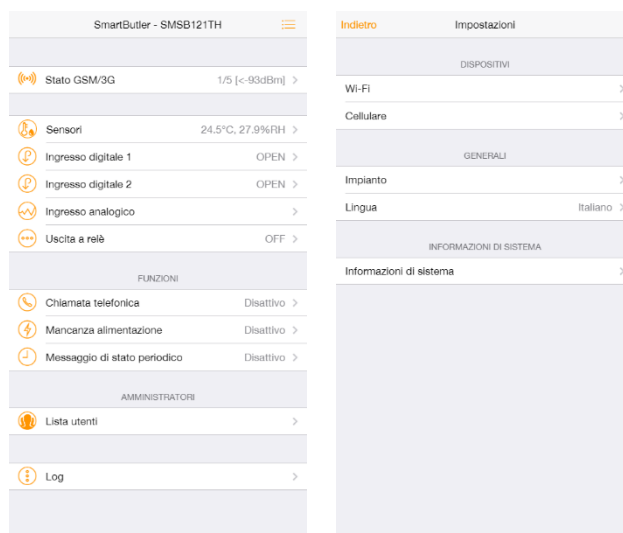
SmartButler - SMSB121TH

Stato GSM/3G 1/5 [<-93dBm] >

Sensori 24.5°C, 27.9%RH >
Ingresso digitale 1 OPEN >
Ingresso digitale 2 OPEN >
Ingresso analogico >
Uscita a relè OFF >

FUNZIONI
Chiamata telefonica Disattivo >
Mancanza alimentazione Disattivo >
Messaggio di stato periodico Disattivo >

AMMINISTRATORI
Lista utenti >

Log >

Indietro Impostazioni

DISPOSITIVI
Wi-Fi >
Cellulare >

GENERALI
Impianto >
Lingua Italiano >

INFORMAZIONI DI SISTEMA
Informazioni di sistema >